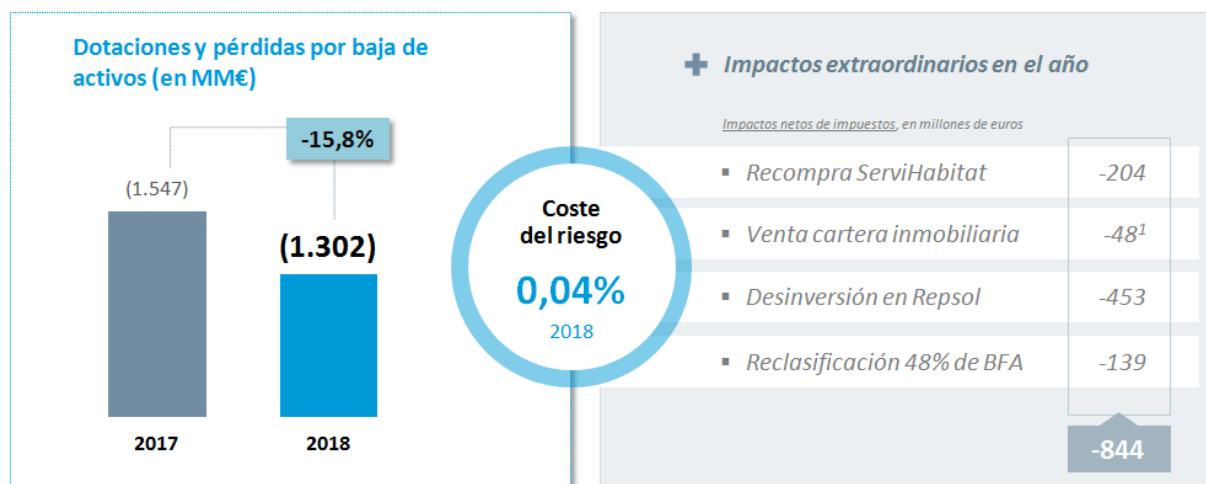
Dotaciones y pérdidas por baja de activos (en MM€)

-15,8%

(1.547)

(1.302)

2017

2018

Coste del riesgo

0,04%

2018

Impactos extraordinarios en el año

Impactos netos de impuestos, en millones de euros

| Recompra ServiHabitat | -204 |
|---|---|
| Venta cartera inmobiliaria | $-48^1$ |
| Desinversión en Repsol | -453 |
| Reclasificación 48% de BFA | -139 |

-844